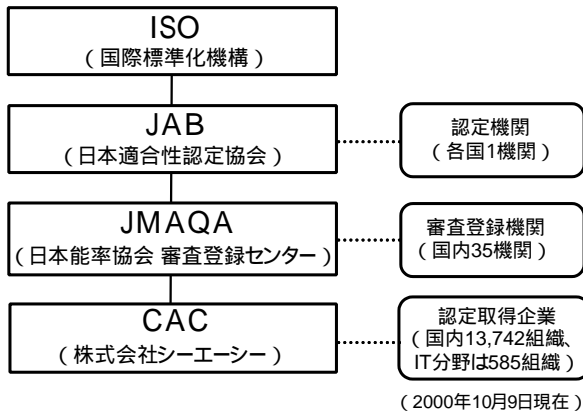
ISO
（国際標準化機構）

JAB
（日本適合性認定協会）

認定機関
（各国1機関）

JMAQA
（日本能率協会 審査登録センター）

審査登録機関
（国内35機関）

CAC
（株式会社シーエーシー）

認定取得企業
（国内13,742組織、IT分野は585組織）

（2000年10月9日現在）